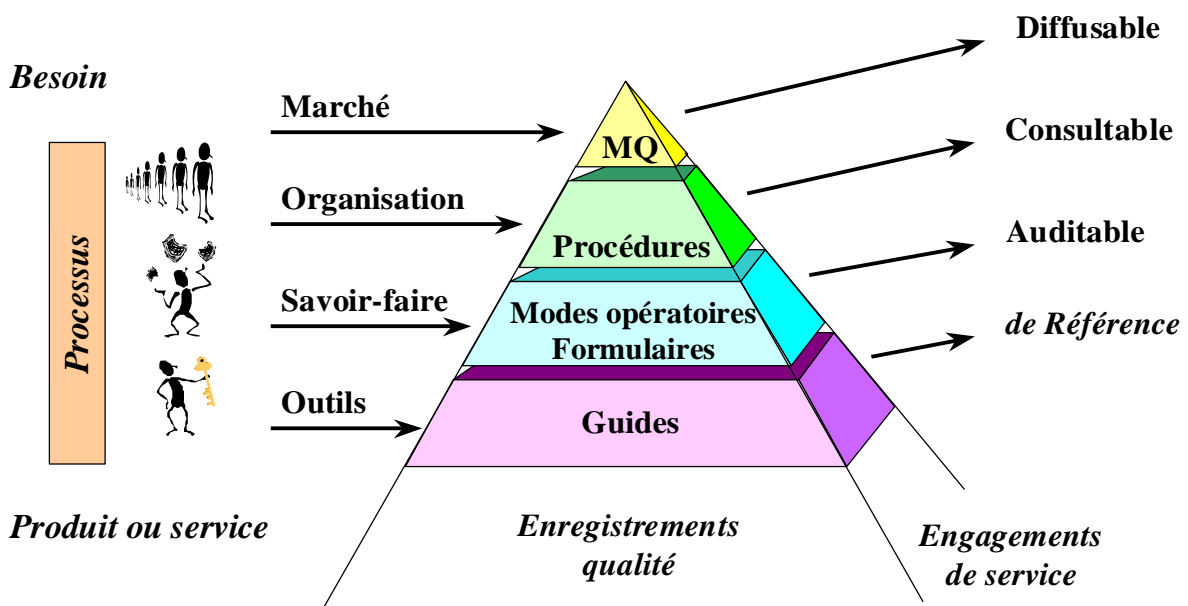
Besoin

Processus

Produit ou service

Marché

Organisation

Savoir-faire

Outils

MQ

Procédures

Modes opératoires
Formulaires

Guides

Enregistrements qualité

Diffusable

Consultable

Auditable

de Référence

Engagements de service